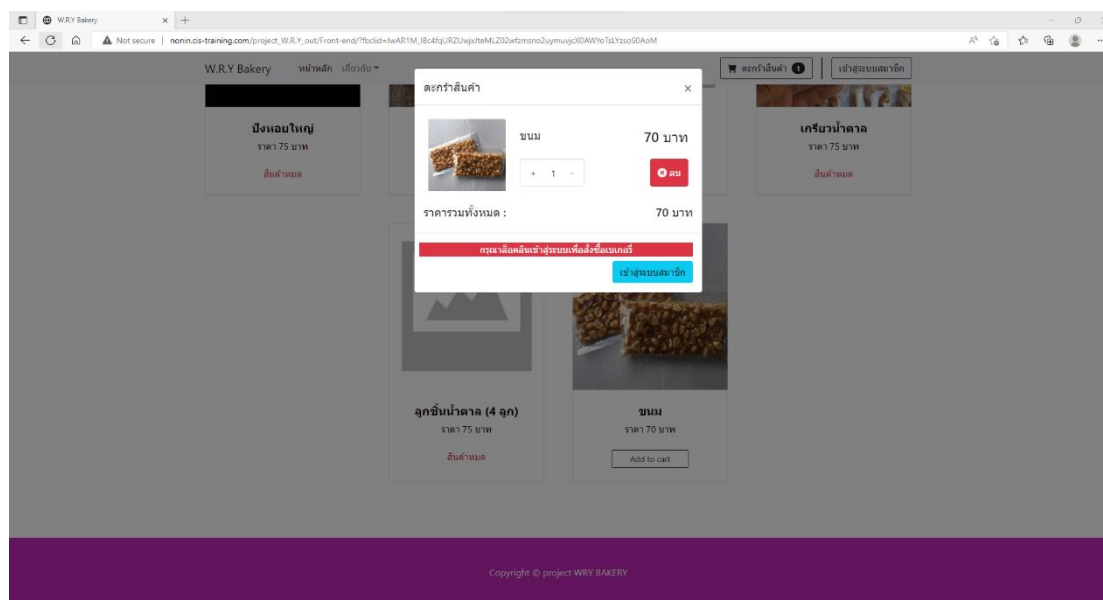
W.R.Y Bakery

Not secure | nonin.cis-training.com/project_W.R.Y_out/Front-end/?fbclid=IwAR1M_I8c4fqURZUwjxJteMLZ02wfzmsno2uymuvjcXDAWYoTsLYzso50AoM

W.R.Y Bakery หน้าหลัก เกี่ยวกับ

ตะกร้าสินค้า 1 | เข้าสู่ระบบสมาชิก

ปังหอยใหญ่
ราคา 75 บาท
สินค้าหมด

เกรียวน้ำตาล
ราคา 75 บาท
สินค้าหมด

ตะกร้าสินค้า ×

ขนม 70 บาท
+ 1 -
ลบ

ราคารวมทั้งหมด : 70 บาท

กรุณาล็อคอินเข้าสู่ระบบเพื่อสั่งซื้อเบเกอรี่

เข้าสู่ระบบสมาชิก

ลูกชิ้นน้ำตาล (4 ลูก)
ราคา 75 บาท
สินค้าหมด

ขนม
ราคา 70 บาท
Add to cart

Copyright © project WRY BAKERY